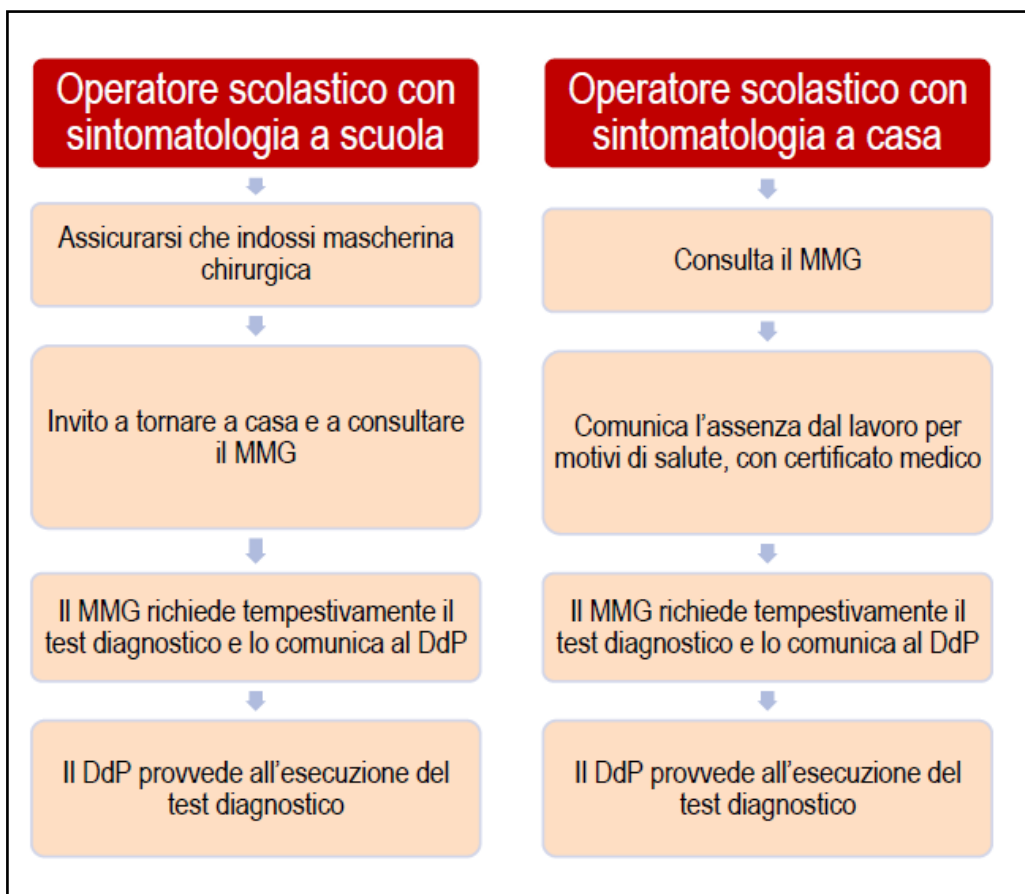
Operatore scolastico con sintomatologia a scuola

Assicurarsi che indossi mascherina chirurgica

Invito a tornare a casa e a consultare il MMG

Il MMG richiede tempestivamente il test diagnostico e lo comunica al DdP

Il DdP provvede all'esecuzione del test diagnostico

Operatore scolastico con sintomatologia a casa

Consulta il MMG

Comunica l'assenza dal lavoro per motivi di salute, con certificato medico

Il MMG richiede tempestivamente il test diagnostico e lo comunica al DdP

Il DdP provvede all'esecuzione del test diagnostico